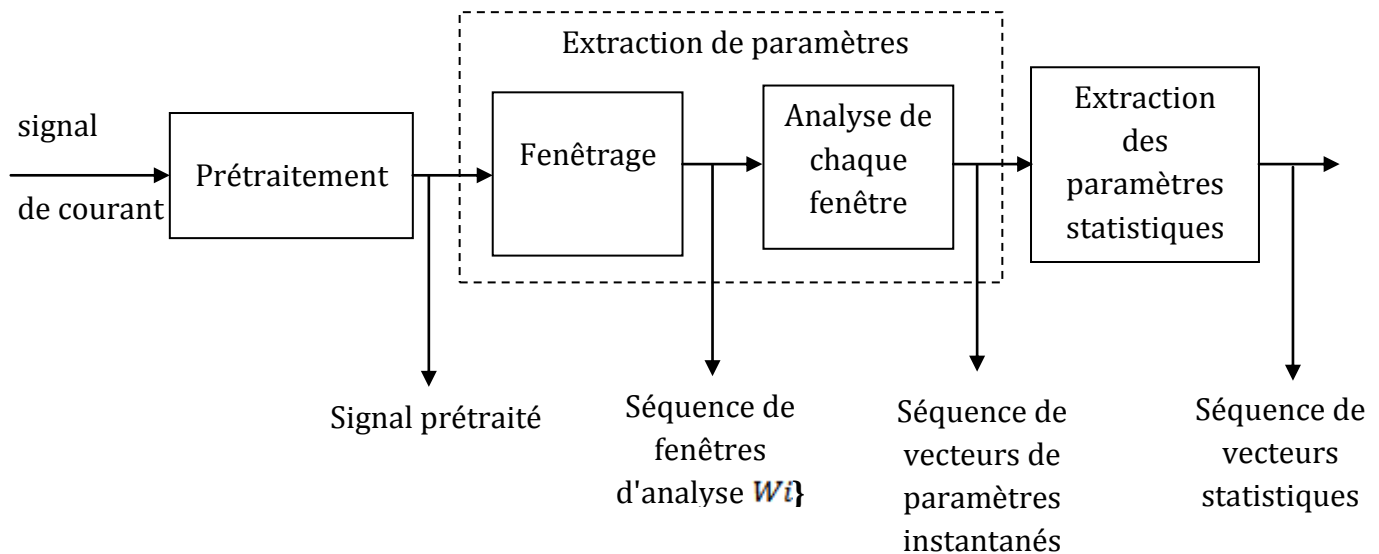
Extraction de paramètres

signal

de courant

Prétraitement

Fenêtrage

Analyse de chaque fenêtre

Extraction des paramètres statistiques

Signal prétraité

Séquence de fenêtres d'analyse $Wi$}

Séquence de vecteurs de paramètres instantanés

Séquence de vecteurs statistiques